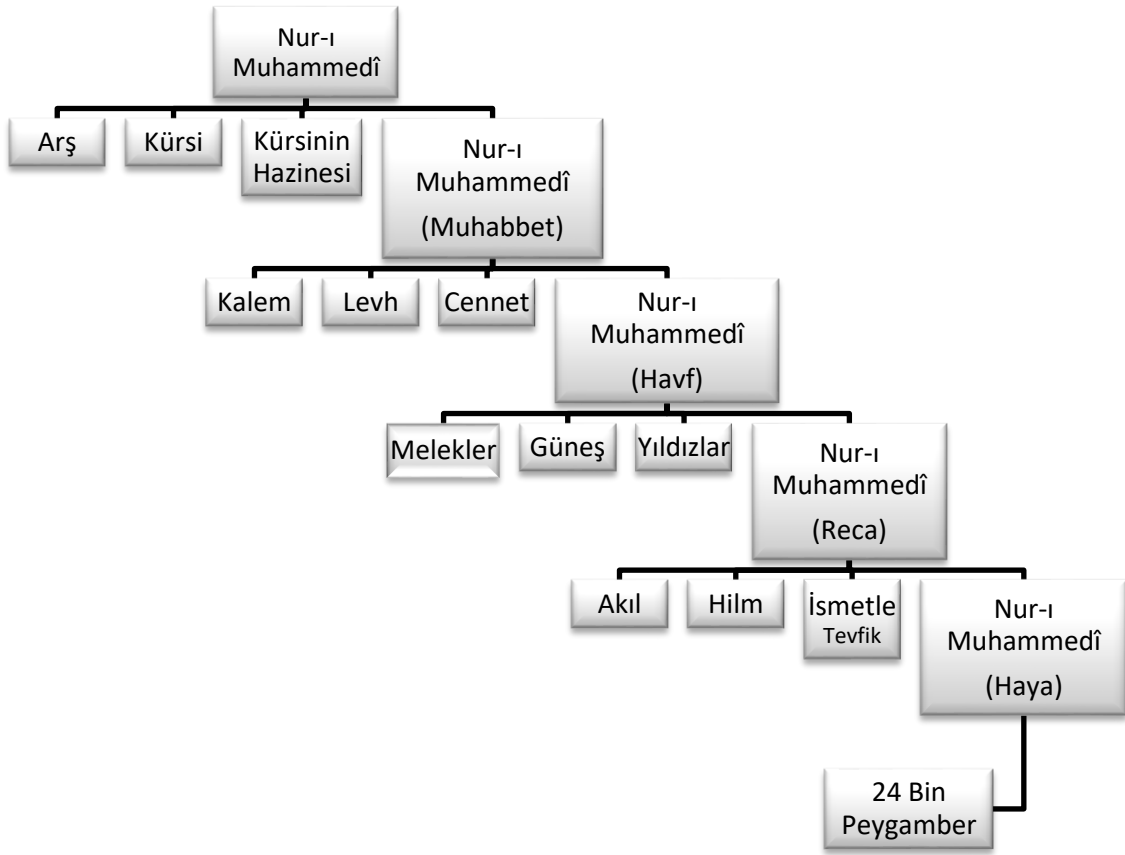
Nur-ı Muhammedî

Arş

Kürsi

Kürsinin Hazinesi

Nur-ı Muhammedî (Muhabbet)

Kalem

Levh

Cennet

Nur-ı Muhammedî (Havf)

Melekler

Güneş

Yıldızlar

Nur-ı Muhammedî (Reca)

Akıl

Hilm

İsmetle Tevfik

Nur-ı Muhammedî (Haya)

24 Bin Peygamber